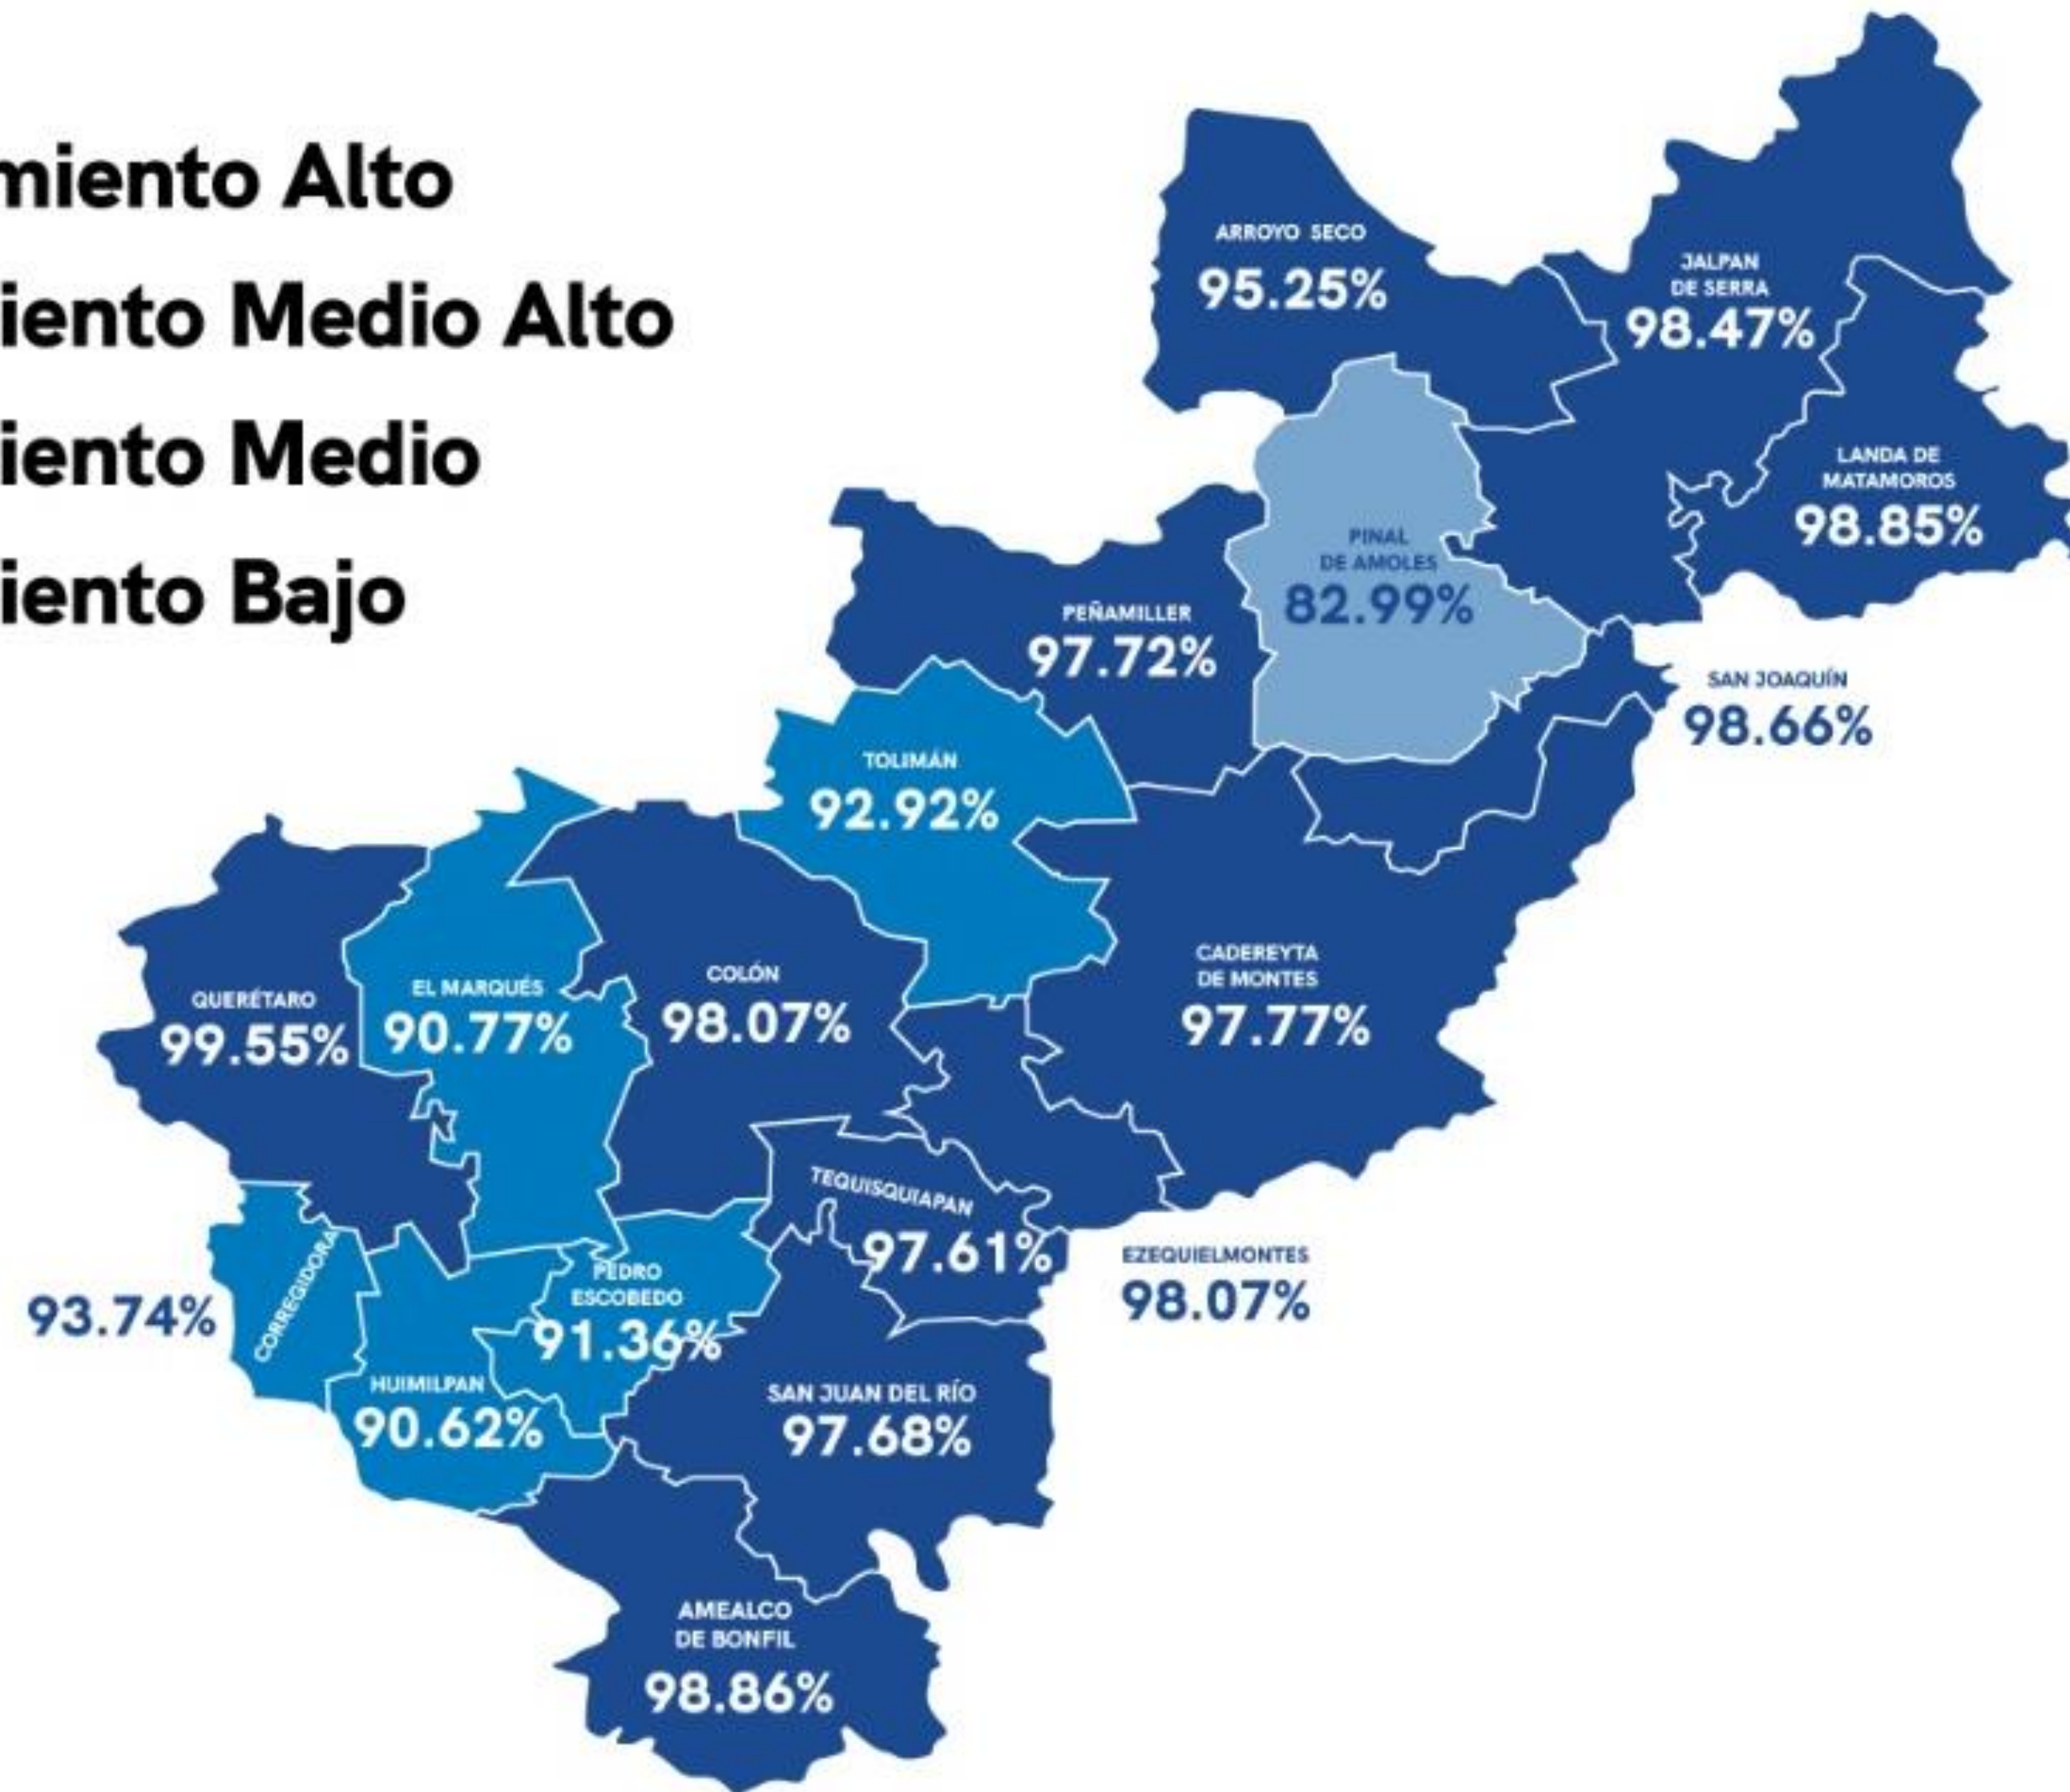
miento Alto
iento Medio Alto
iento Medio
iento Bajo

ARROYO SECO
95.25%

JALPAN DE SERRA
98.47%

LANDA DE MATAMOROS
98.85%

PINAL DE AMOLES
82.99%

PEÑAMILLER
97.72%

SAN JOAQUÍN
98.66%

TOLIMÁN
92.92%

CADEREYTA DE MONTES
97.77%

QUERÉTARO
99.55%

EL MARQUÉS
90.77%

COLÓN
98.07%

TEQUISQUIAPAN
97.61%

EZEQUIELMONTES
98.07%

93.74%
CORREGIDORA

PEDRO ESCOBEDO
91.36%

HUIMILPAN
90.62%

SAN JUAN DEL RÍO
97.68%

AMEALCO DE BONFIL
98.86%